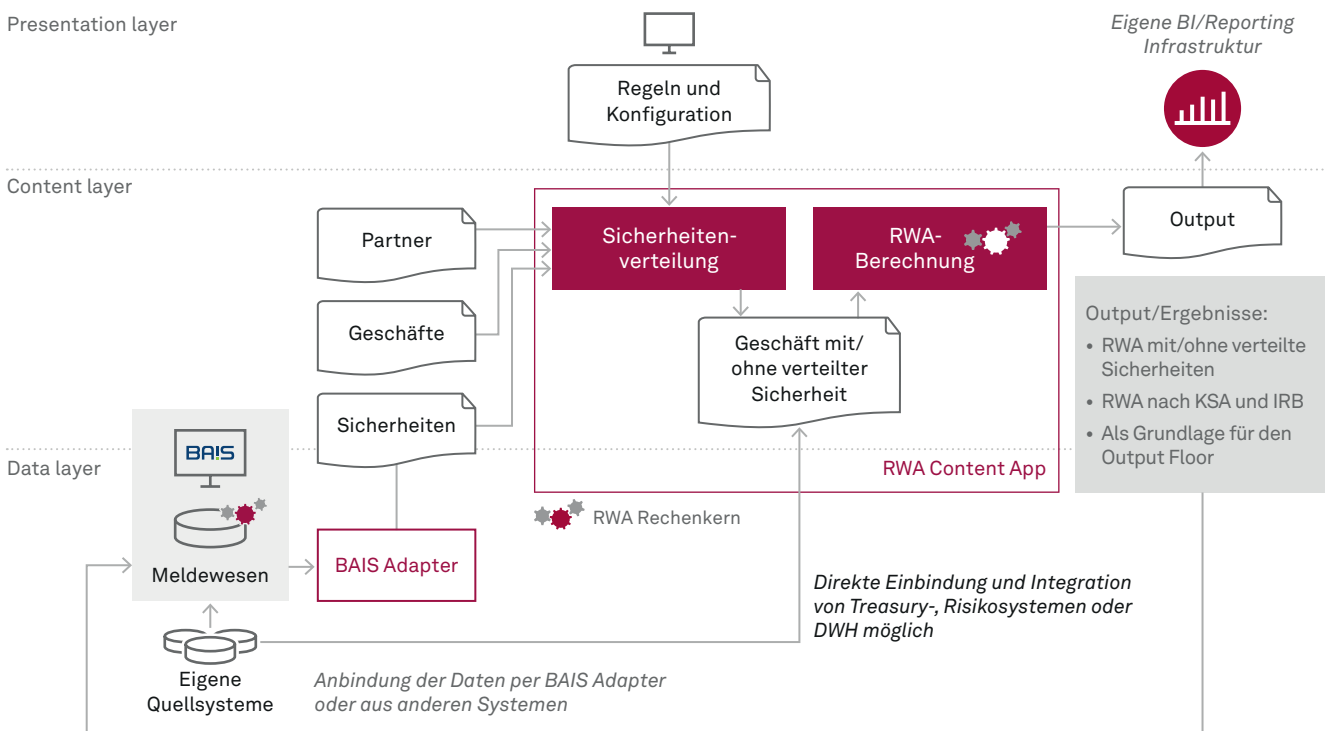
Presentation layer

Regeln und Konfiguration

Eigene BI/Reporting Infrastruktur

Content layer

Partner

Geschäfte

Sicherheiten

Sicherheitenverteilung

RWA-Berechnung

Output

Geschäft mit/ ohne verteilter Sicherheit

RWA Content App

Output/Ergebnisse:
• RWA mit/ohne verteilte Sicherheiten
• RWA nach KSA und IRB
• Als Grundlage für den Output Floor

Data layer

BAIS

Meldewesen

BAIS Adapter

RWA Rechenkern

Direkte Einbindung und Integration von Treasury-, Risikosystemen oder DWH möglich

Eigene Quellsysteme

Anbindung der Daten per BAIS Adapter oder aus anderen Systemen